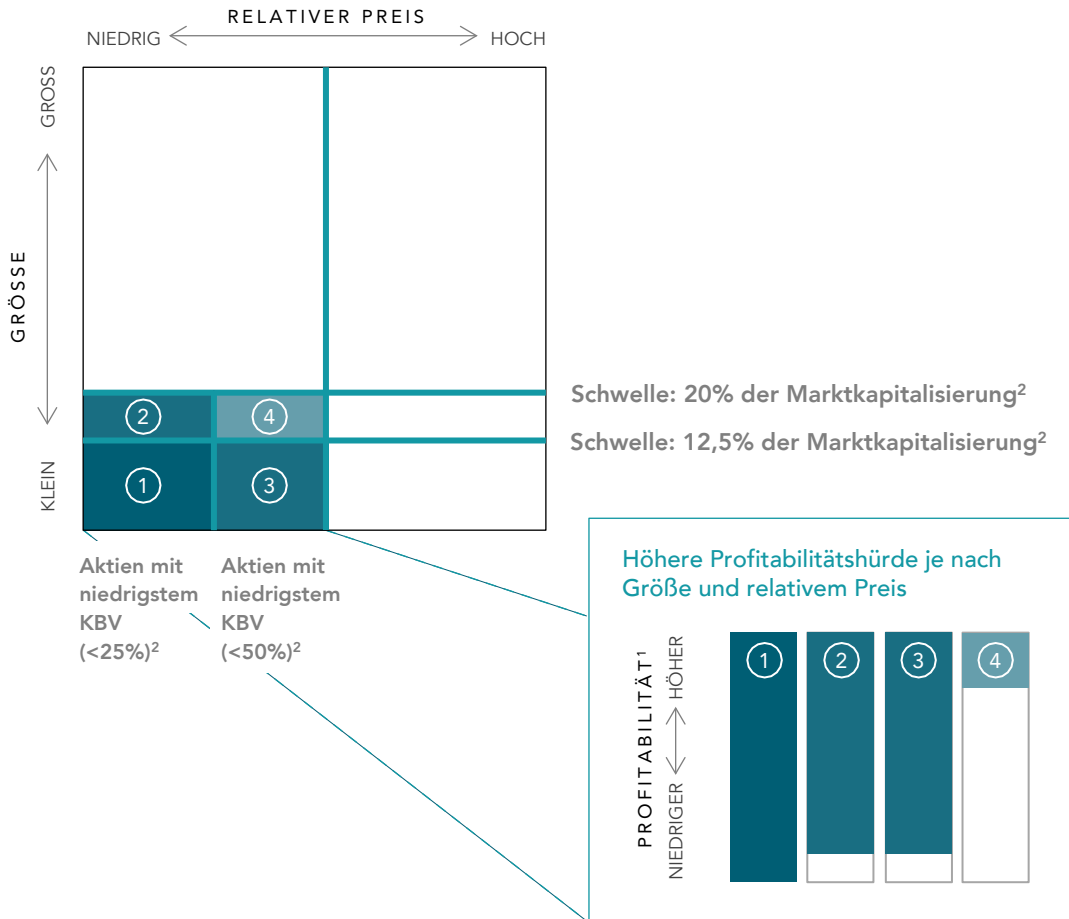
RELATIVER PREIS

NIEDRIG HOCH

GROSS

GRÖSSE

KLEIN

2 4

1 3

Schwelle: 20% der Marktkapitalisierung²

Schwelle: 12,5% der Marktkapitalisierung²

Aktien mit niedrigstem KBV (<25%)²

Aktien mit niedrigstem KBV (<50%)²

Höhere Profitabilitätshürde je nach Größe und relativem Preis

PROFITABILITÄT¹

NIEDRIGER HÖHER

1 2 3 4